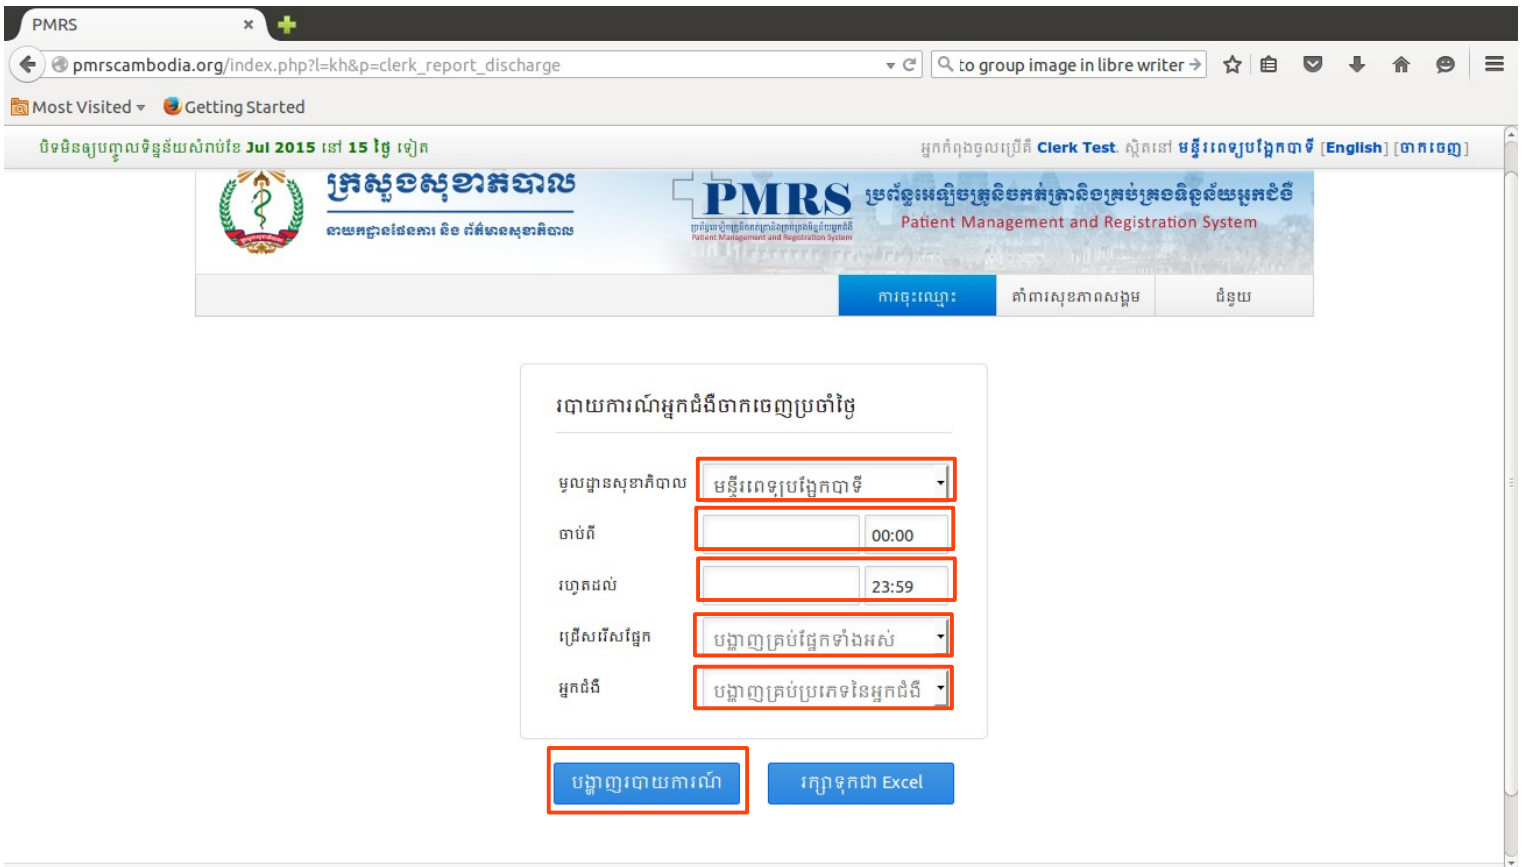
PMRS ×

pmrscambodia.org/index.php?l=kh&p=clerk_report_discharge

to group image in libre writer

Most Visited Getting Started

បិទមិនឲ្យបញ្ចូលទិន្នន័យសំរាប់ខែ Jul 2015 នៅ 15 ថ្ងៃ ទៀត

អ្នកកំពុងចូលប្រើគឺ Clerk Test. ស្ថិតនៅ មន្ទីរពេទ្យបង្អែកបាទី [English] [ចាកចេញ]

ក្រសួងសុខាភិបាល

នាយកដ្ឋានផែនការ និង ព័ត៌មានសុខាភិបាល

PMRS

ប្រព័ន្ធគ្រប់គ្រងអ្នកជំងឺ

Patient Management and Registration System

ការចុះឈ្មោះ | គាំពារសុខភាពសង្គម | ជំនួយ

របាយការណ៍អ្នកជំងឺចាកចេញប្រចាំថ្ងៃ

មូលដ្ឋានសុខាភិបាល មន្ទីរពេទ្យបង្អែកបាទី

ចាប់ពី 00:00

រហូតដល់ 23:59

ជ្រើសរើសផ្នែក បង្ហាញគ្រប់ផ្នែកទាំងអស់

អ្នកជំងឺ បង្ហាញគ្រប់ប្រភេទនៃអ្នកជំងឺ

បង្ហាញរបាយការណ៍

រក្សាទុកជា Excel